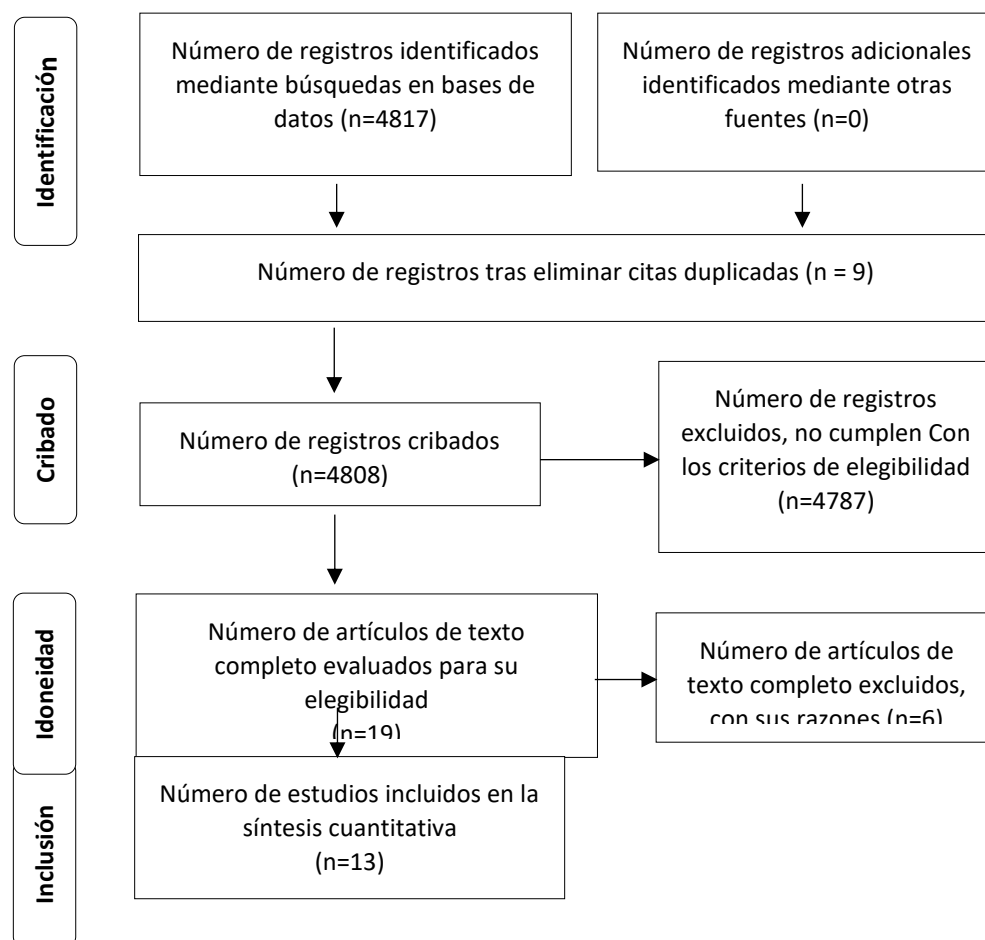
Identificación

Número de registros identificados mediante búsquedas en bases de datos (n=4817)

Número de registros adicionales identificados mediante otras fuentes (n=0)

Número de registros tras eliminar citas duplicadas (n = 9)

Cribado

Número de registros cribados (n=4808)

Número de registros excluidos, no cumplen Con los criterios de elegibilidad (n=4787)

Idoneidad

Número de artículos de texto completo evaluados para su elegibilidad (n=19)

Número de artículos de texto completo excluidos, con sus razones (n=6)

Inclusión

Número de estudios incluidos en la síntesis cuantitativa (n=13)